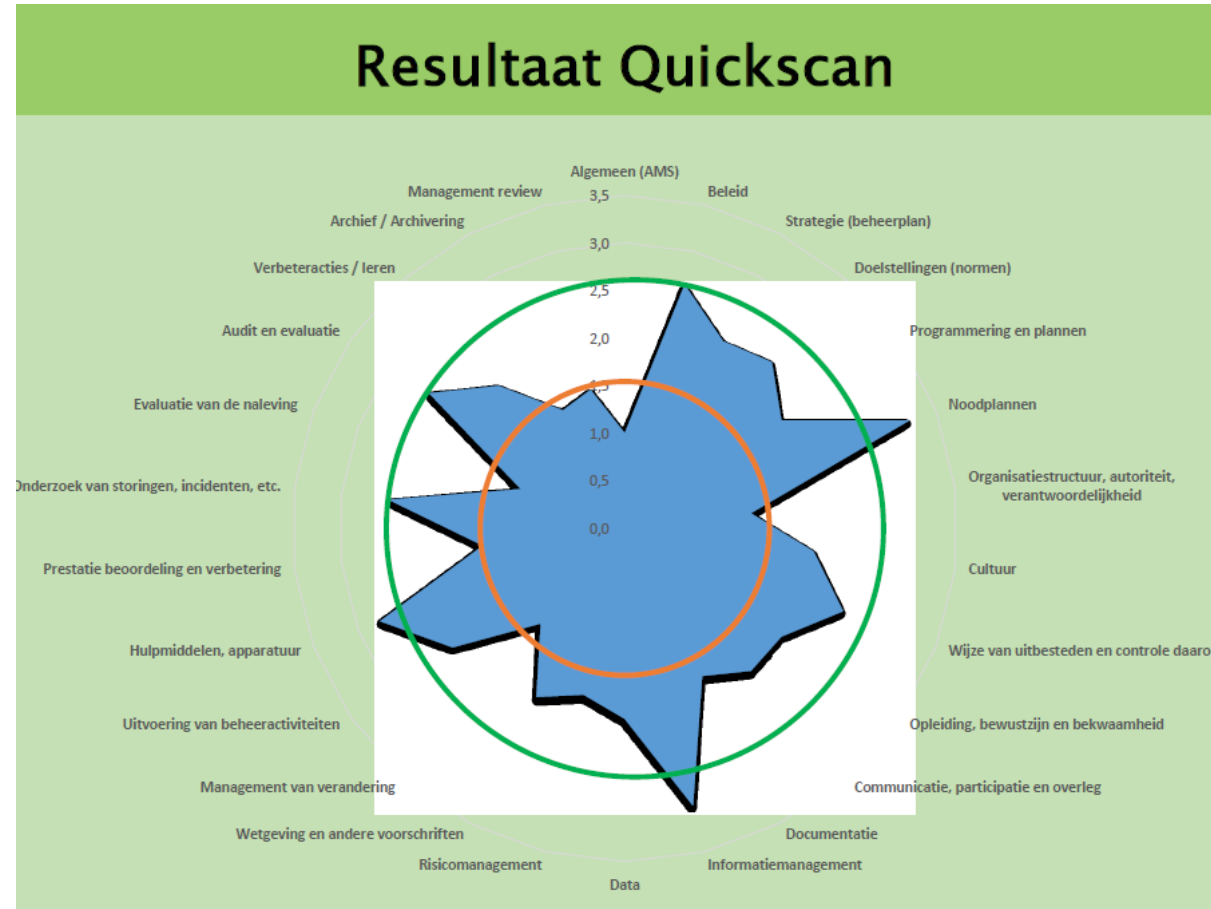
Resultaat Quickscan

Algemeen (AMS)
Beleid
Strategie (beheerplan)
Doelstellingen (normen)
Programmering en plannen
Noodplannen
Organisatiestructuur, autoriteit, verantwoordelijkheid
Cultuur
Wijze van uitbesteden en controle daaro
Opleiding, bewustzijn en bekwaamheid
Communicatie, participatie en overleg
Documentatie
Informatiemanagement
Data
Risicomanagement
Wetgeving en andere voorschriften
Management van verandering
Uitvoering van beheeractiviteiten
Hulpmiddelen, apparatuur
Prestatie beoordeling en verbetering
Onderzoek van storingen, incidenten, etc.
Evaluatie van de naleving
Audit en evaluatie
Verbeteracties / leren
Archief / Archivering
Management review

3,5
3,0
2,5
2,0
1,5
1,0
0,5
0,0